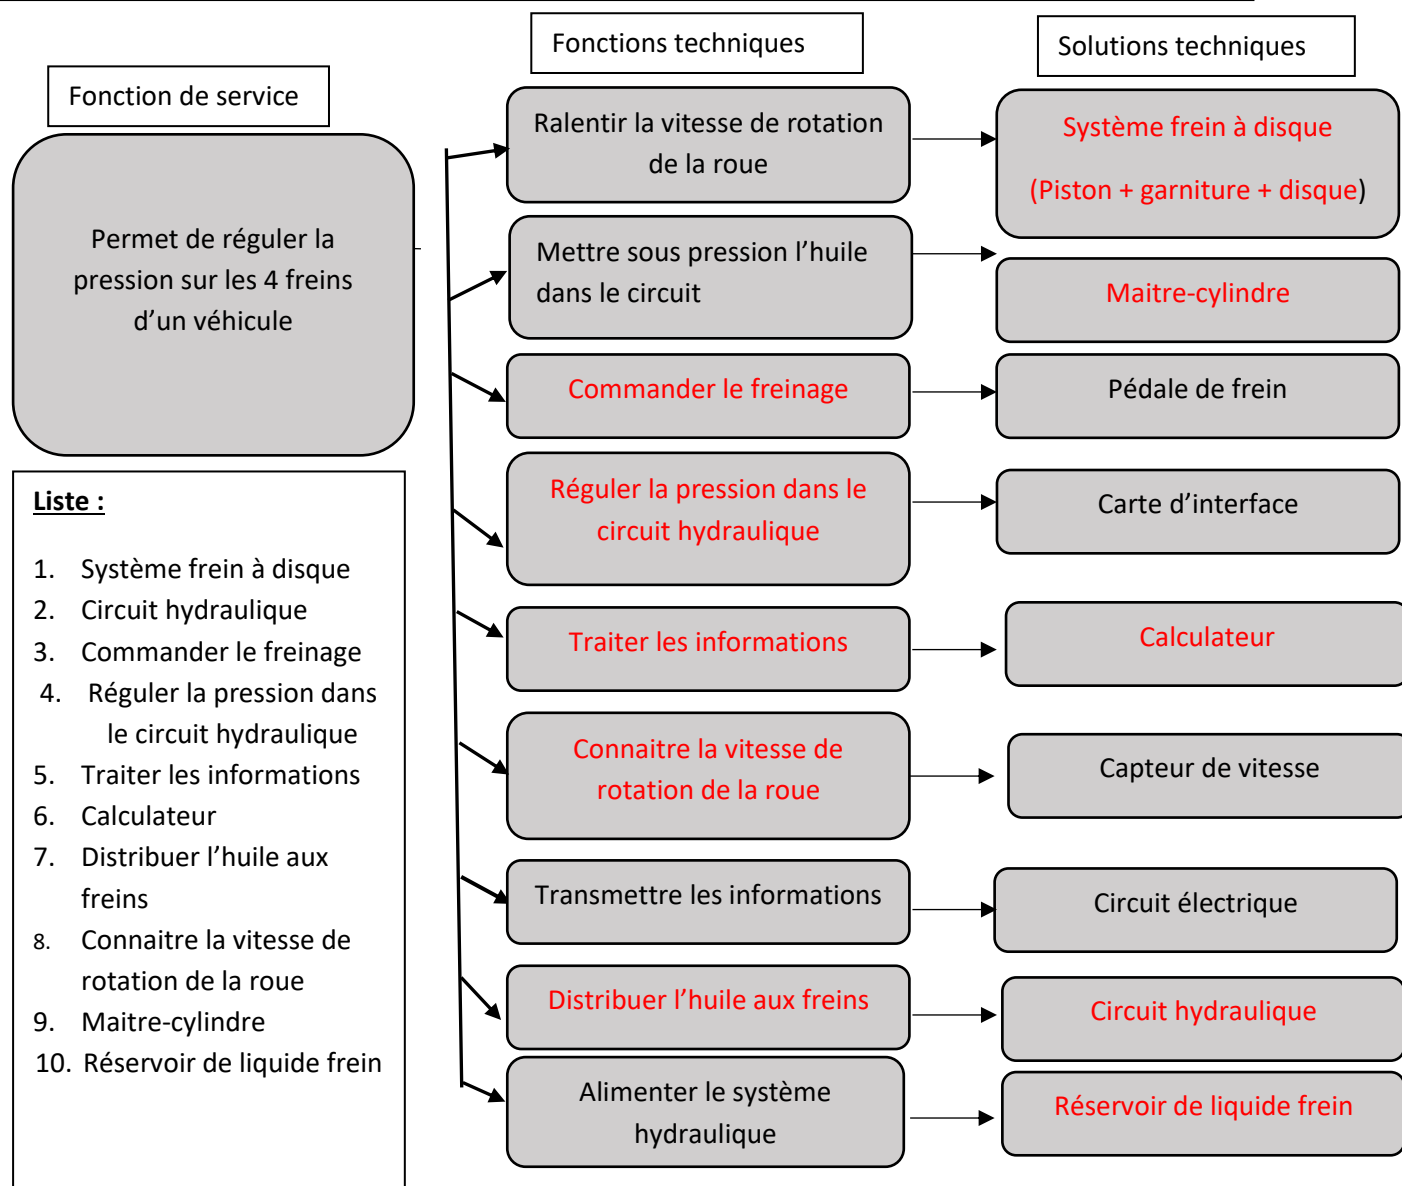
Fonction de service

Permet de réguler la pression sur les 4 freins d'un véhicule

Fonctions techniques

Solutions techniques

Ralentir la vitesse de rotation de la roue

Système frein à disque

(Piston + garniture + disque)

Mettre sous pression l'huile dans le circuit

Maitre-cylindre

Commander le freinage

Pédale de frein

Réguler la pression dans le circuit hydraulique

Carte d'interface

Traiter les informations

Calculateur

Connaitre la vitesse de rotation de la roue

Capteur de vitesse

Transmettre les informations

Circuit électrique

Distribuer l'huile aux freins

Circuit hydraulique

Alimenter le système hydraulique

Réservoir de liquide frein

Liste :

1. Système frein à disque
2. Circuit hydraulique
3. Commander le freinage
4. Réguler la pression dans le circuit hydraulique
5. Traiter les informations
6. Calculateur
7. Distribuer l'huile aux freins
8. Connaitre la vitesse de rotation de la roue
9. Maitre-cylindre
10. Réservoir de liquide frein